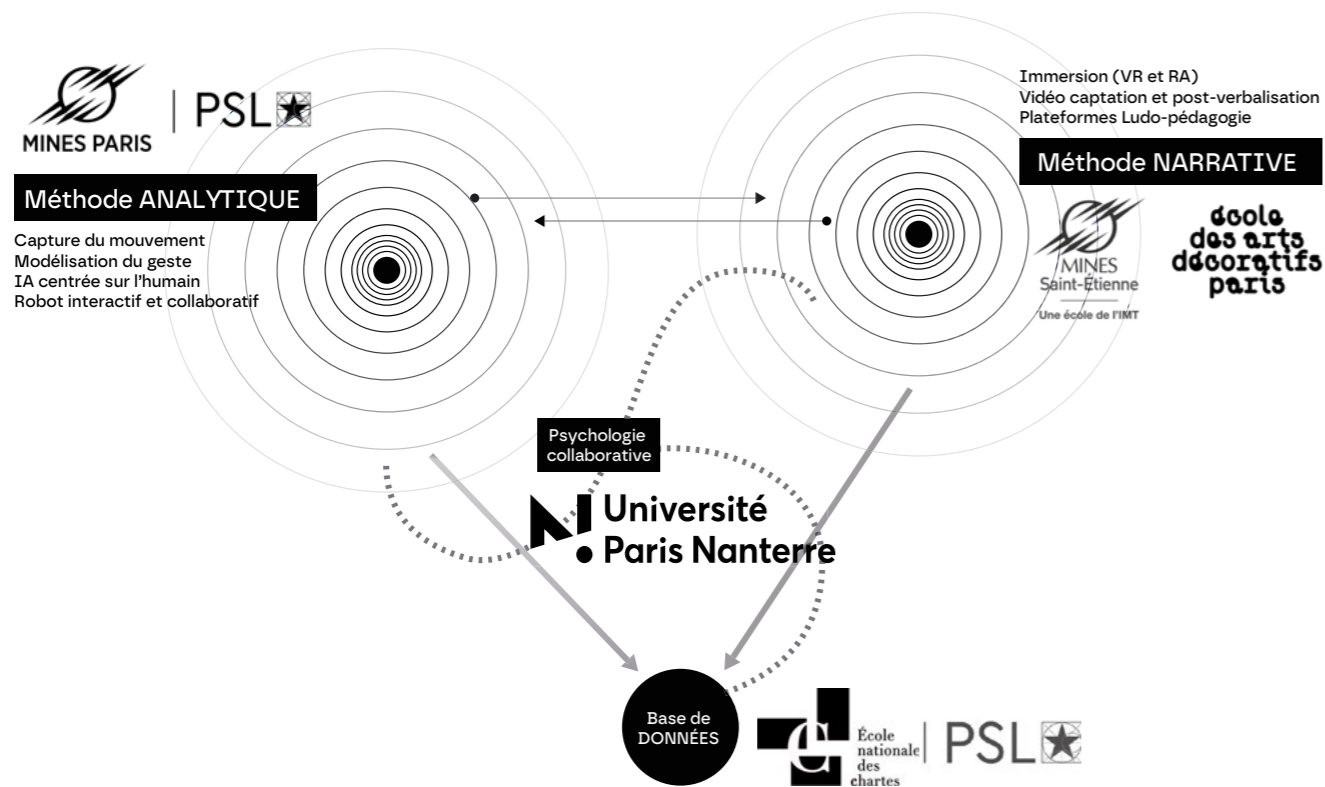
MINES PARIS | PSL

Méthode ANALYTIQUE

Capture du mouvement
Modélisation du geste
IA centrée sur l'humain
Robot interactif et collaboratif

Immersion (VR et RA)
Vidéo captation et post-verbalisation
Plateformes Ludo-pédagogie

Méthode NARRATIVE

MINES Saint-Étienne
Une école de l'IMT

école des arts décoratifs paris

Psychologie collaborative

Université Paris Nanterre

Base de DONNÉES

École nationale des chartes | PSL